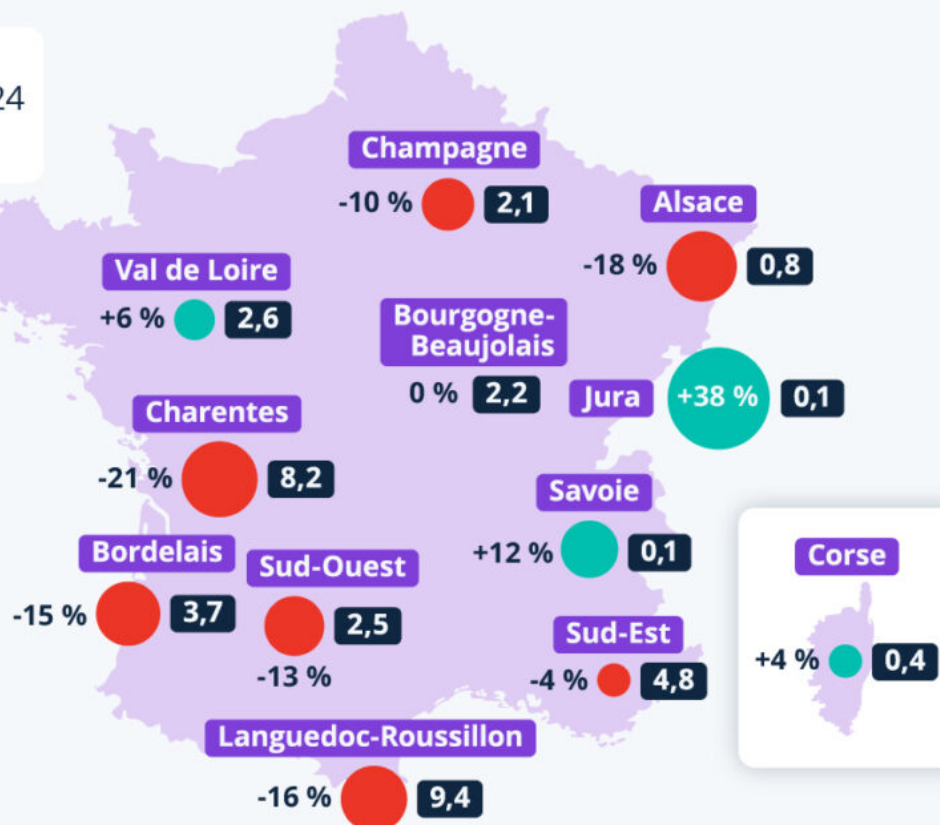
24

Champagne
-10 % 2,1

Alsace
-18 % 0,8

Val de Loire
+6 % 2,6

Bourgogne-Beaujolais
0 % 2,2

Jura +38 % 0,1

Charentes
-21 % 8,2

Savoie
+12 % 0,1

Bordelais
-15 % 3,7

Sud-Ouest
2,5
-13 %

Corse
+4 % 0,4

Sud-Est
-4 % 4,8

Languedoc-Roussillon
-16 % 9,4